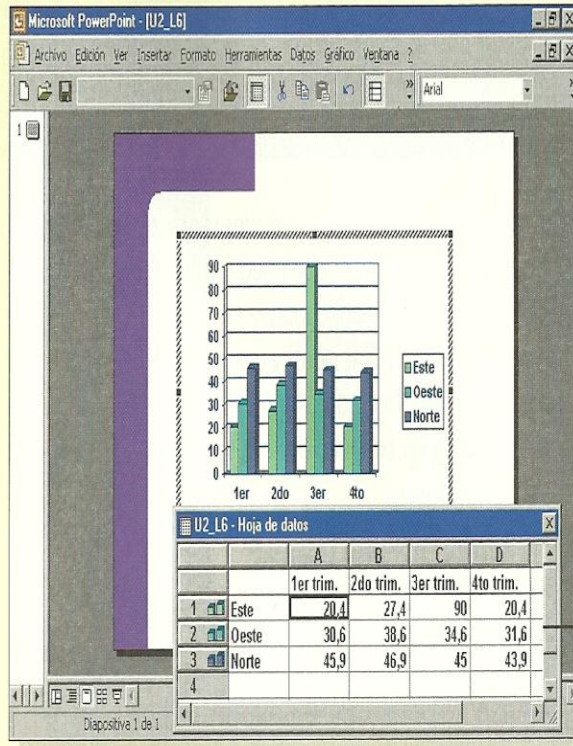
Microsoft PowerPoint - [U2_L6]

Archivo Edición Ver Insertar Formato Herramientas Datos Gráfico Ventana ?

Arial

1

90
80
70
60
50
40
30
20
10
0

1er 2do 3er 4to

Este
Oeste
Norte

U2_L6 - Hoja de datos

| | | A | B | C | D |
|---|---|---|---|---|---|
| | | 1er trim. | 2do trim. | 3er trim. | 4to trim. |
| 1 | Este | 20,4 | 27,4 | 90 | 20,4 |
| 2 | Oeste | 30,6 | 38,6 | 34,6 | 31,6 |
| 3 | Norte | 45,9 | 46,9 | 45 | 43,9 |
| 4 | | | | | |

Diapositiva 1 de 1